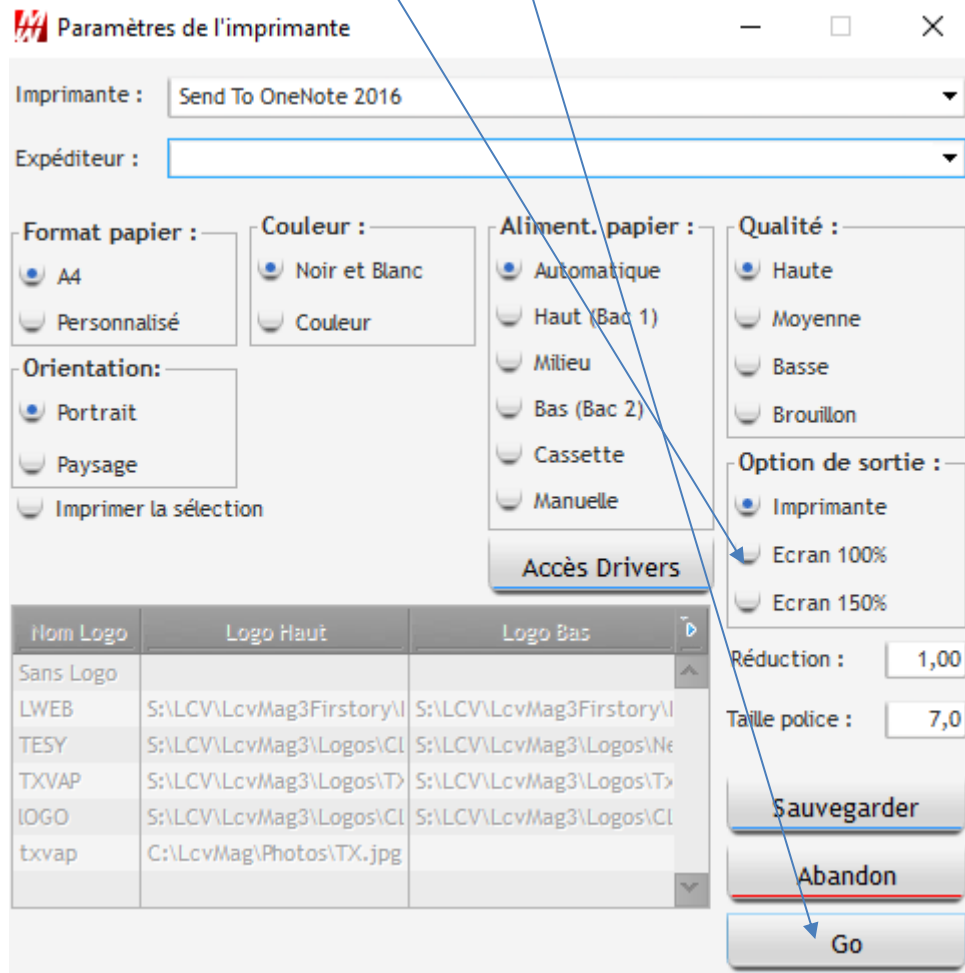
Paramètres de l'imprimante

Imprimante : Send To OneNote 2016

Expéditeur :

Format papier :
A4
Personnalisé

Couleur :
Noir et Blanc
Couleur

Aliment. papier :
Automatique
Haut (Bac 1)
Milieu
Bas (Bac 2)
Cassette
Manuelle

Qualité :
Haute
Moyenne
Basse
Brouillon

Orientation:
Portrait
Paysage

Imprimer la sélection

Option de sortie :
Imprimante
Ecran 100%
Ecran 150%

Accès Drivers

| Nom Logo | Logo Haut | Logo Bas |
|---|---|---|
| Sans Logo | | |
| LWEB | S:\LCV\LcvMag3Firstory\I | S:\LCV\LcvMag3Firstory\I |
| TESY | S:\LCV\LcvMag3\Logos\Cl | S:\LCV\LcvMag3\Logos\Ne |
| TXVAP | S:\LCV\LcvMag3\Logos\T> | S:\LCV\LcvMag3\Logos\Tx |
| lOGO | S:\LCV\LcvMag3\Logos\Cl | S:\LCV\LcvMag3\Logos\CL |
| txvap | C:\LcvMag\Photos\TX.jpg | |

Réduction : 1,00

Taille police : 7,0

Sauvegarder

Abandon

Go